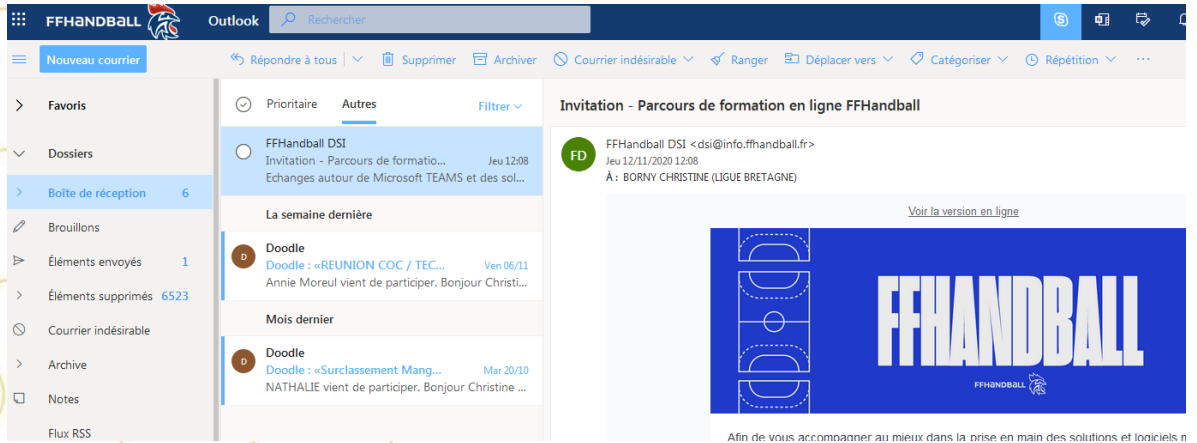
FFHANDBALL Outlook Rechercher

Nouveau courrier

Répondre à tous | Supprimer Archiver Courrier indésirable Ranger Déplacer vers Catégoriser Répétition ···

Favoris

Dossiers

Boîte de réception 6

Brouillons

Éléments envoyés 1

Éléments supprimés 6523

Courrier indésirable

Archive

Notes

Flux RSS

Prioritaire Autres Filtrer

FFHandball DSI
Invitation - Parcours de formatio... Jeu 12:08
Echanges autour de Microsoft TEAMS et des sol...

La semaine dernière

D Doodle
Doodle : «REUNION COC / TEC... Ven 06/11
Annie Moreul vient de participer. Bonjour Christi...

Mois dernier

D Doodle
Doodle : «Surclassement Mang... Mar 20/10
NATHALIE vient de participer. Bonjour Christine ...

Invitation - Parcours de formation en ligne FFHandball

FD FFHandball DSI <dsi@info.ffhandball.fr>
Jeu 12/11/2020 12:08
À : BORNY CHRISTINE (LIGUE BRETAGNE)

Voir la version en ligne

FFHANDBALL

FFHANDBALL

Afin de vous accompagner au mieux dans la prise en main des solutions et logiciels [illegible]